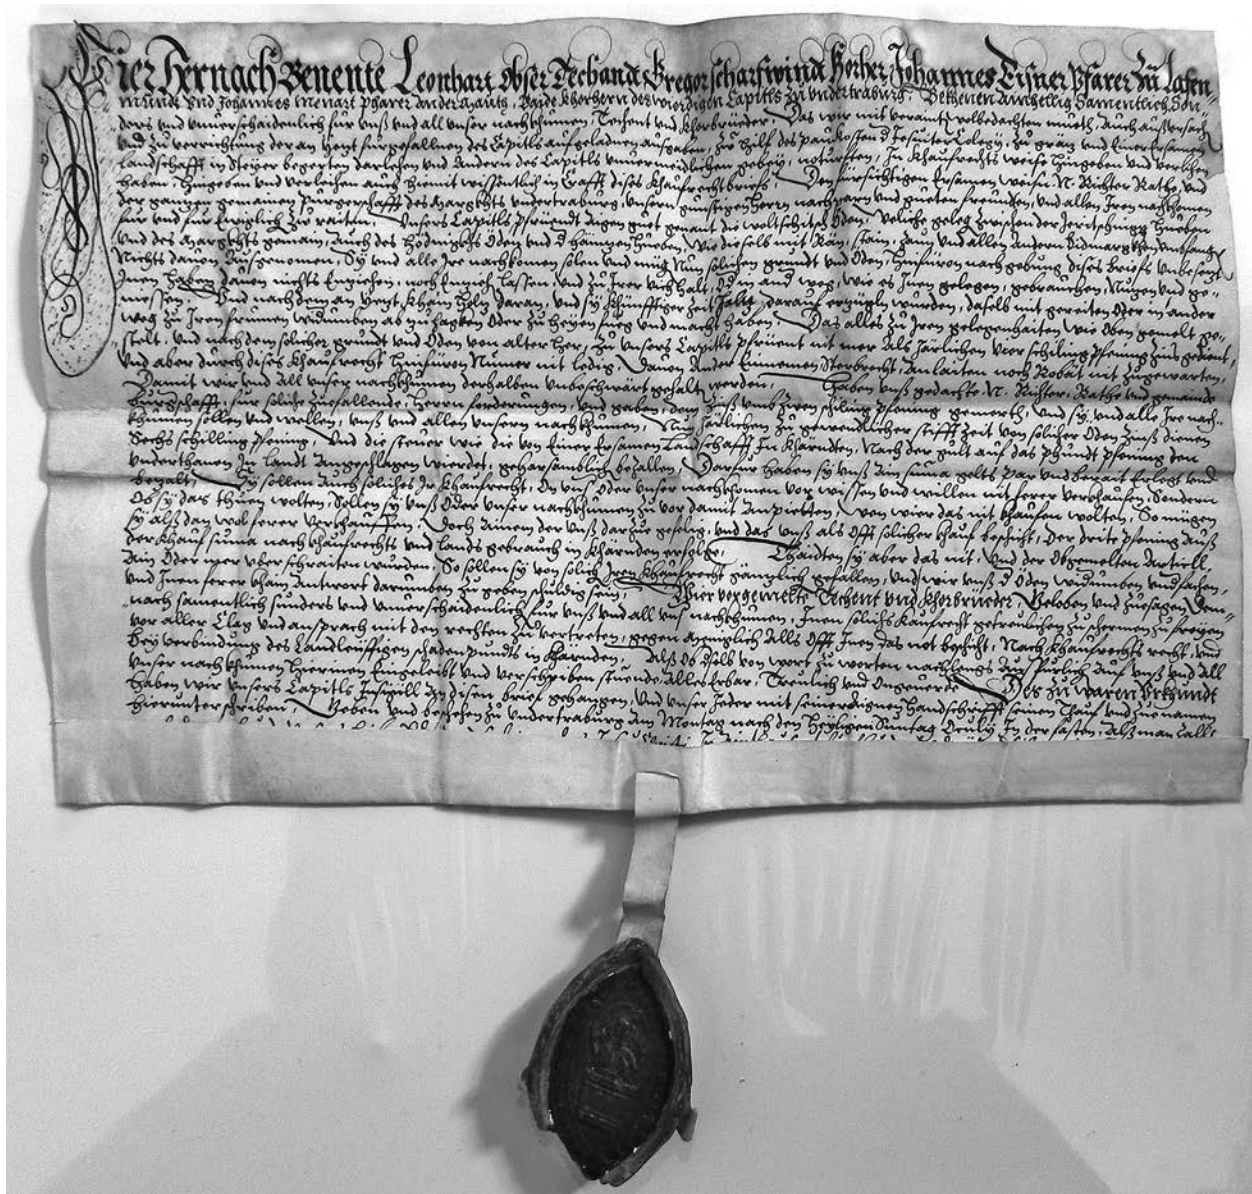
Hier Hernach Benente Leonhart obrer Dechandt Gregor Scharfwindt Kelner Johannes Eisner Pfarer zu Lafen münd vnd Johannes Menaz Pfarer in der Zaitz, baide Khorherrn des vorerdigen Capitls zu Vndertrabwig. Bekhennen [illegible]

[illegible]